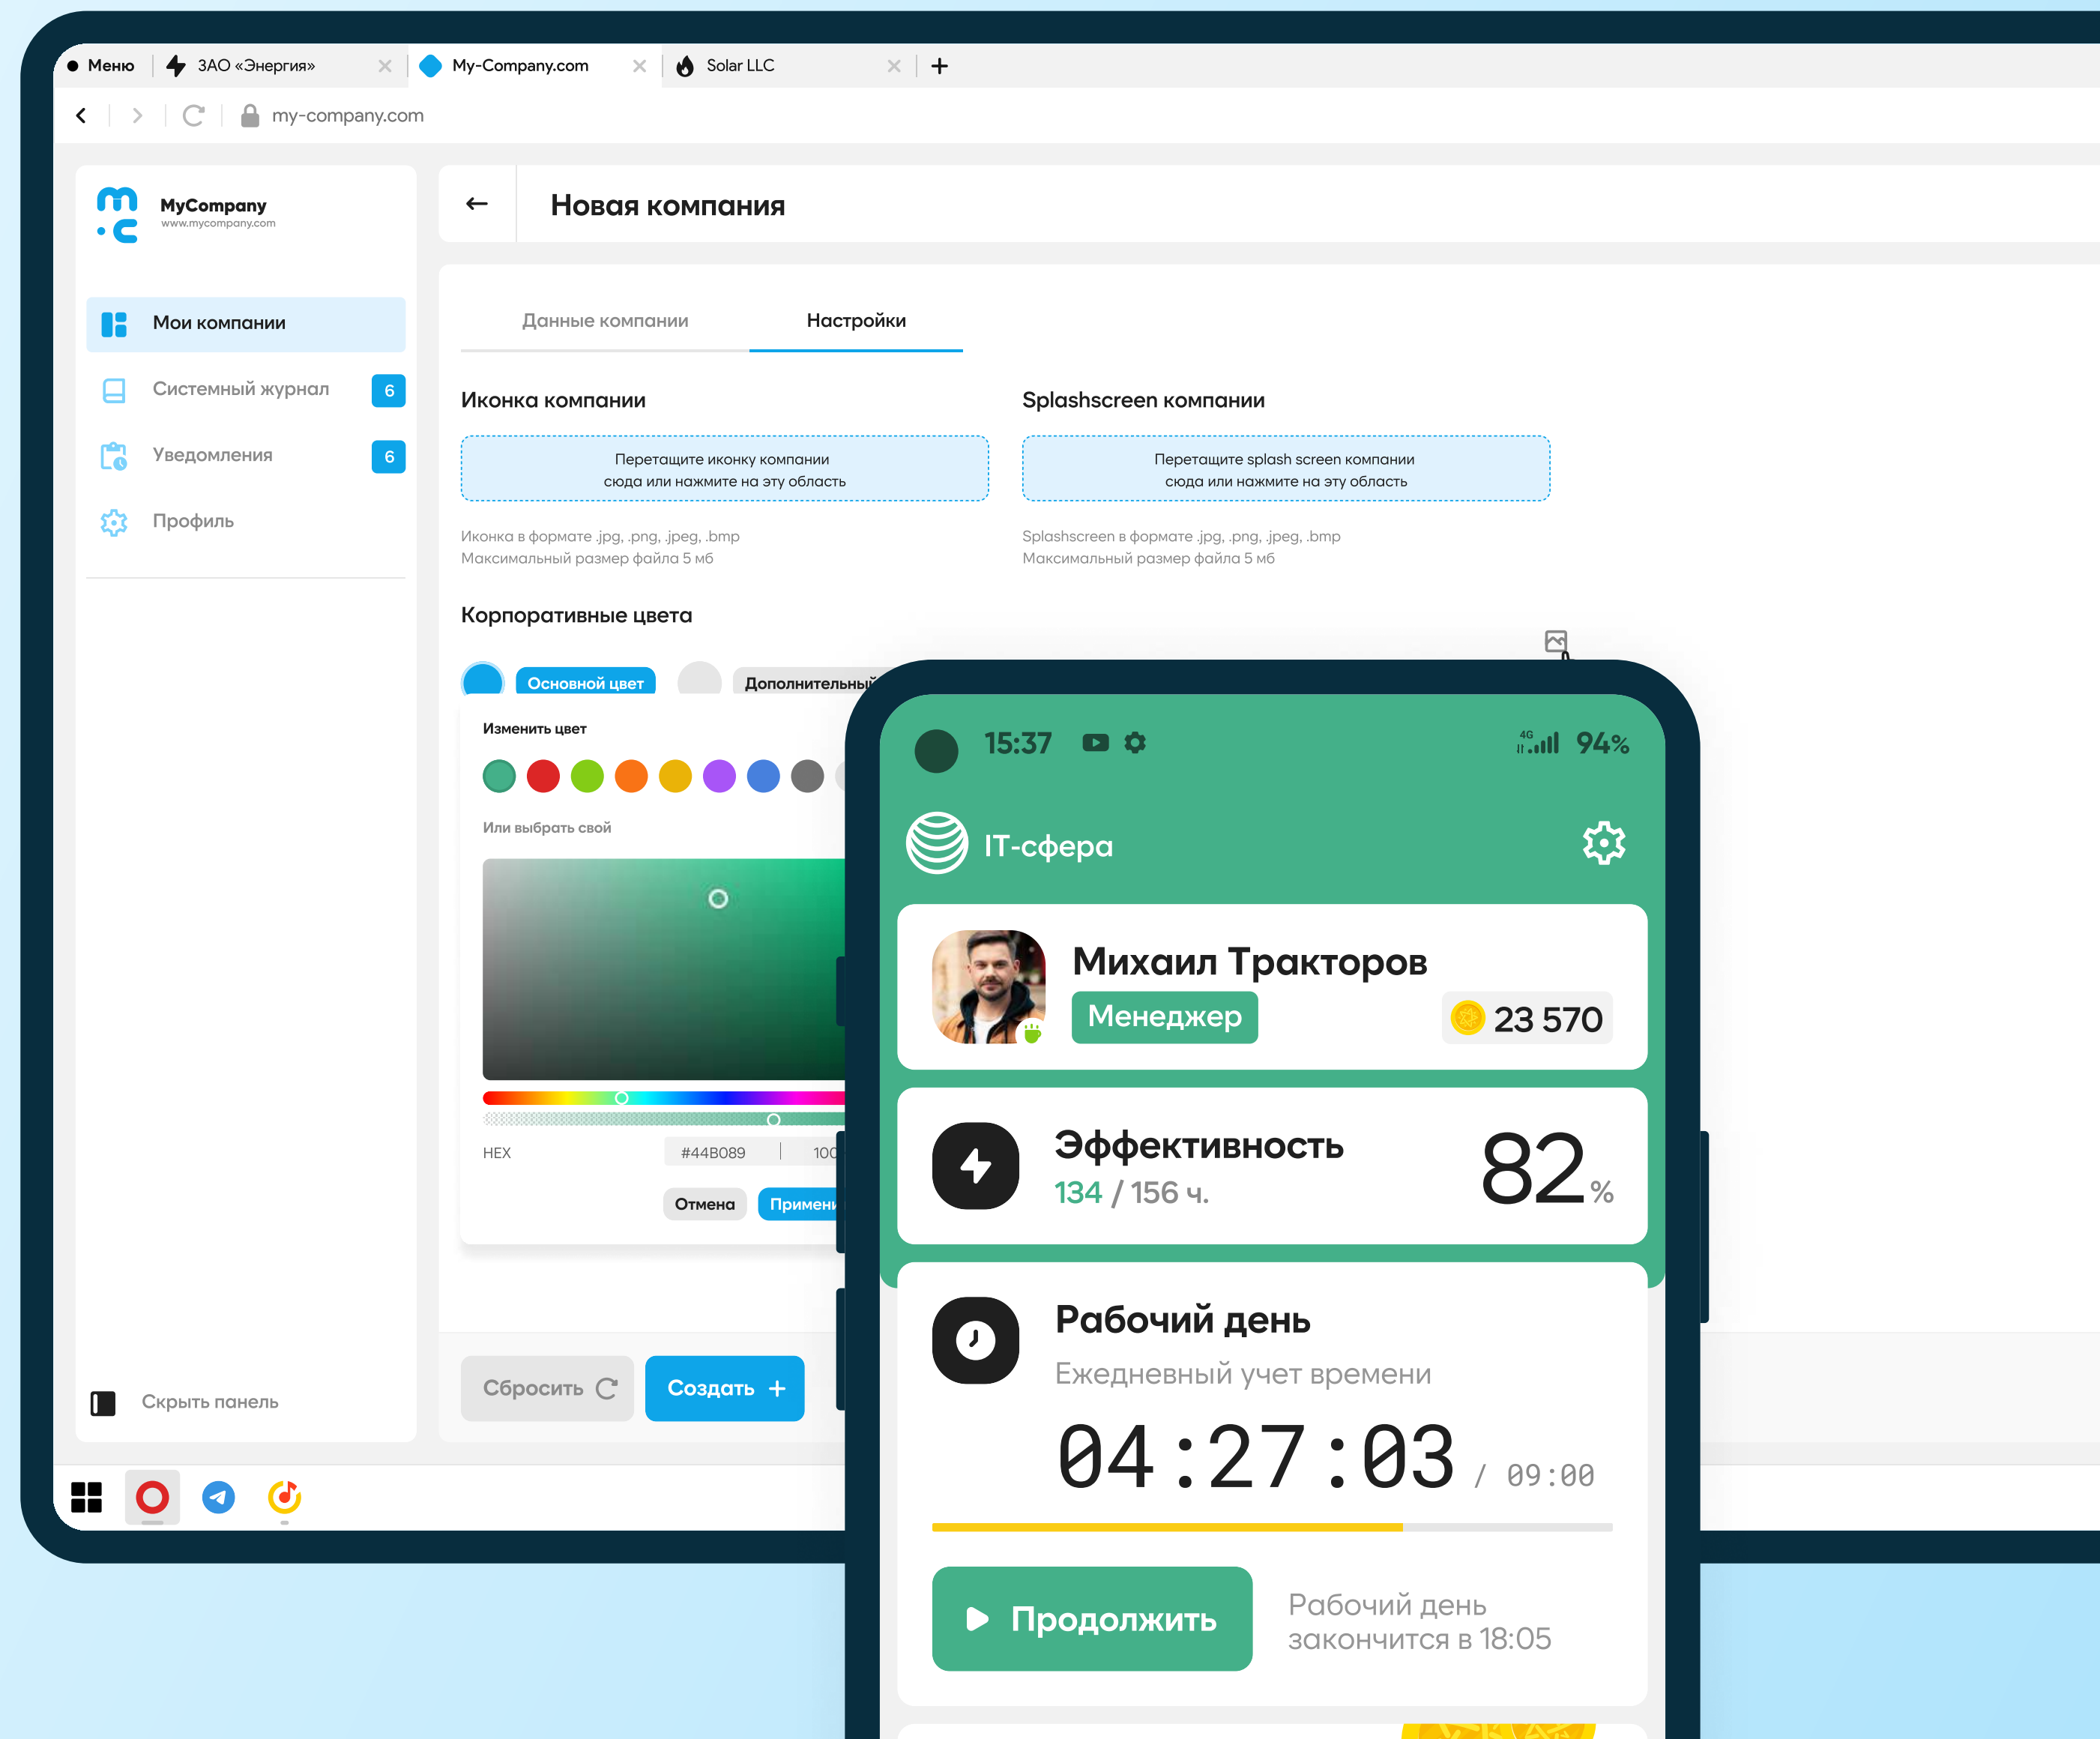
Меню
ЗАО «Энергия»
My-Company.com
Solar LLC
+
my-company.com

MyCompany
www.mycompany.com

Мои компании
Системный журнал 6
Уведомления 6
Профиль

Скрыть панель

Новая компания

Данные компании
Настройки

Иконка компании
Перетащите иконку компании сюда или нажмите на эту область
Иконка в формате .jpg, .png, .jpeg, .bmp
Максимальный размер файла 5 мб

Splashscreen компании
Перетащите splash screen компании сюда или нажмите на эту область
Splashscreen в формате .jpg, .png, .jpeg, .bmp
Максимальный размер файла 5 мб

Корпоративные цвета
Основной цвет
Дополнительный
Изменить цвет
Или выбрать свой
HEX #44B089 100
Отмена
Примени

Сбросить
Создать +

15:37
4G
94%
IT-сфера
Михаил Тракторов
Менеджер
23 570
Эффективность
134 / 156 ч.
82 %
Рабочий день
Ежедневный учет времени
04:27:03 / 09:00
Продолжить
Рабочий день закончится в 18:05